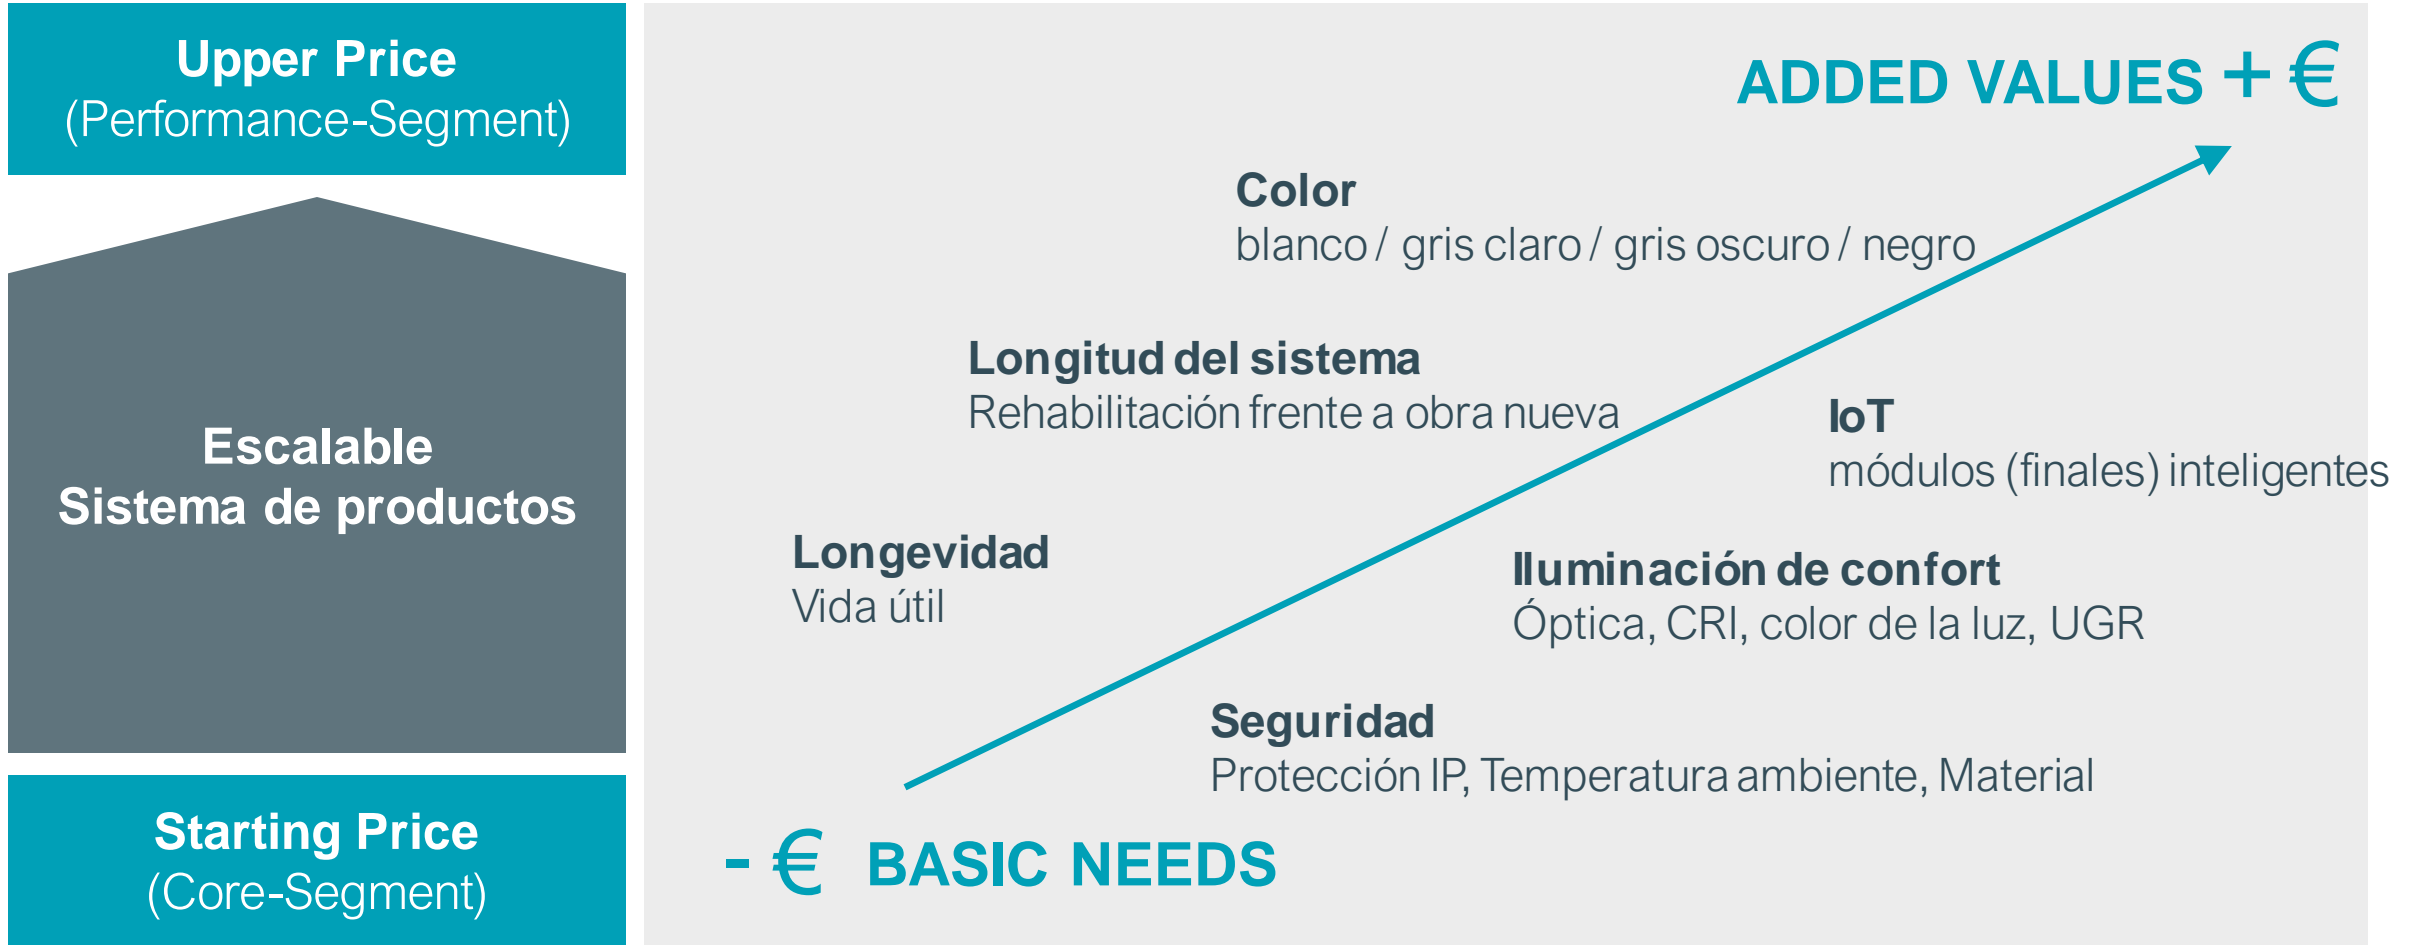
Upper Price
(Performance-Segment)

Escalable
Sistema de productos

Starting Price
(Core-Segment)

ADDED VALUES + €

Color
blanco / gris claro / gris oscuro / negro

Longitud del sistema
Rehabilitación frente a obra nueva

IoT
módulos (finales) inteligentes

Longevidad
Vida útil

Iluminación de confort
Óptica, CRI, color de la luz, UGR

Seguridad
Protección IP, Temperatura ambiente, Material

- € BASIC NEEDS